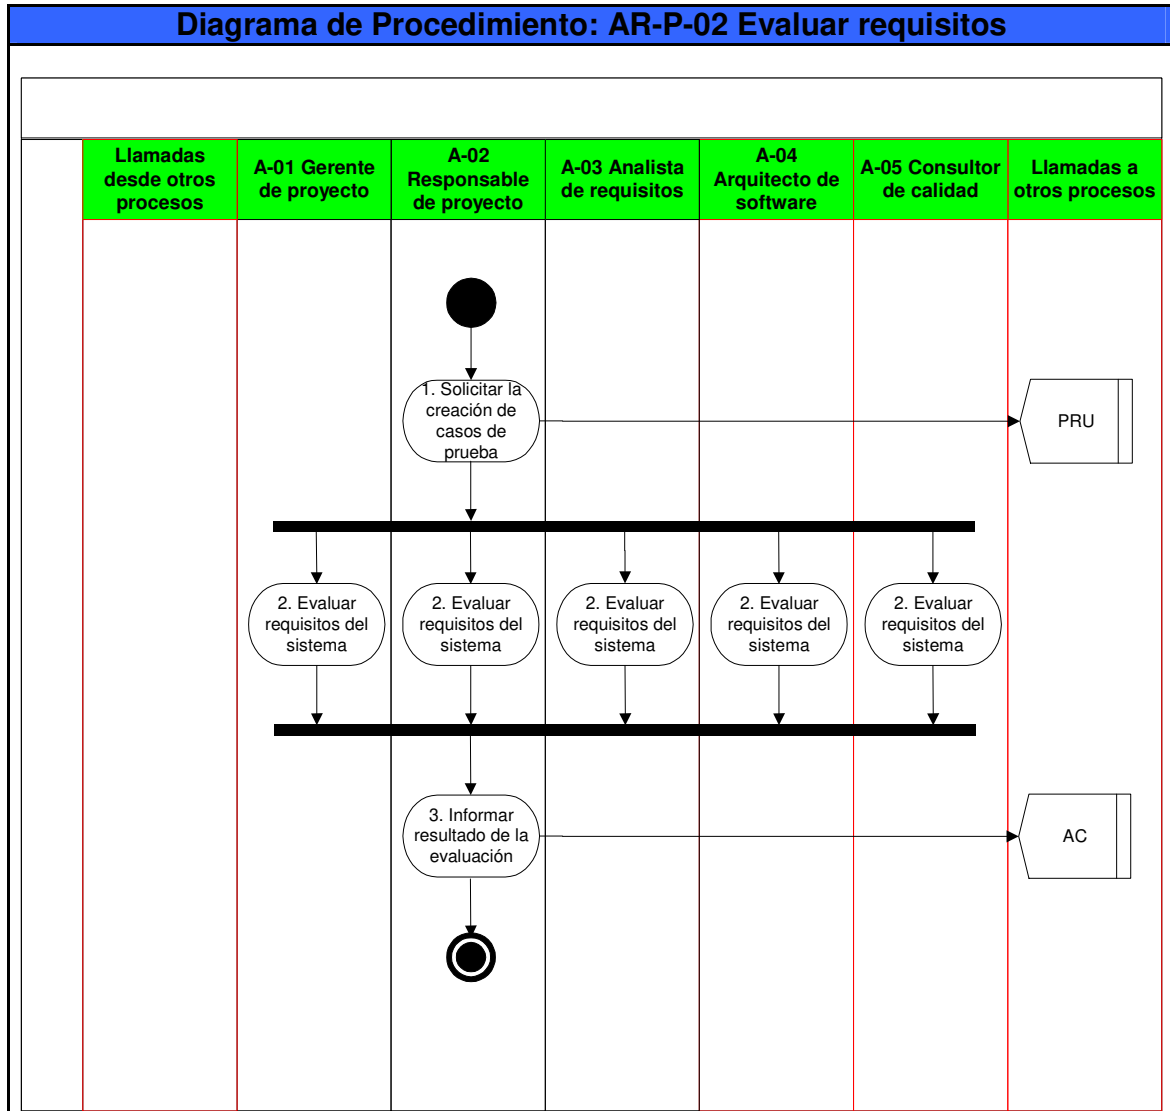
Diagrama de Procedimiento: AR-P-02 Evaluar requisitos

| Llamadas desde otros procesos | A-01 Gerente de proyecto | A-02 Responsable de proyecto | A-03 Analista de requisitos | A-04 Arquitecto de software | A-05 Consultor de calidad | Llamadas a otros procesos |
|---|---|---|---|---|---|---|

1. Solicitar la creación de casos de prueba

PRU

2. Evaluar requisitos del sistema

2. Evaluar requisitos del sistema

2. Evaluar requisitos del sistema

2. Evaluar requisitos del sistema

2. Evaluar requisitos del sistema

3. Informar resultado de la evaluación

AC